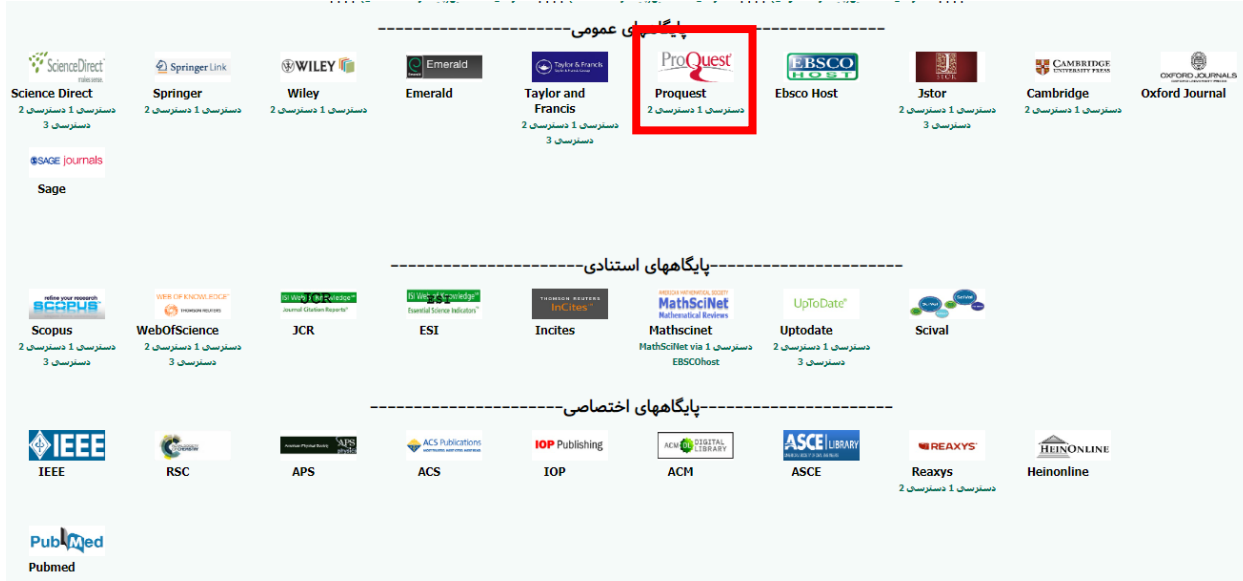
---------------------پایگاههای عمومی---------------------

ScienceDirect
Science Direct
دسترسی 1 دسترسی 2 دسترسی 3

Springer Link
Springer
دسترسی 1 دسترسی 2

WILEY
Wiley
دسترسی 1 دسترسی 2

Emerald
Emerald

Taylor & Francis
Taylor and Francis
دسترسی 1 دسترسی 2 دسترسی 3

ProQuest
Proquest
دسترسی 1 دسترسی 2

EBSCO HOST
Ebsco Host

Jstor
دسترسی 1 دسترسی 2 دسترسی 3

CAMBRIDGE UNIVERSITY PRESS
Cambridge
دسترسی 1 دسترسی 2

OXFORD JOURNALS
Oxford Journal

SAGE journals
Sage

---------------------پایگاههای استنادی---------------------

SCOPUS
Scopus
دسترسی 1 دسترسی 2 دسترسی 3

WEB OF KNOWLEDGE
WebOfScience
دسترسی 1 دسترسی 2 دسترسی 3

JCR
Journal Citation Reports
JCR

ESI
Essential Science Indicators
ESI

THOMSON REUTERS InCites
Incites

MathSciNet
Mathematical Reviews
Mathscinet
دسترسی 1 MathSciNet via EBSCOhost

UpToDate
Uptodate
دسترسی 1 دسترسی 2 دسترسی 3

Scival

---------------------پایگاههای اختصاصی---------------------

IEEE
IEEE

RSC

APS
APS

ACS Publications
ACS

IOP Publishing
IOP

ACM DIGITAL LIBRARY
ACM

ASCE LIBRARY
ASCE

REAXYS
Reaxys
دسترسی 1 دسترسی 2

HEINONLINE
Heinonline

PubMed
Pubmed